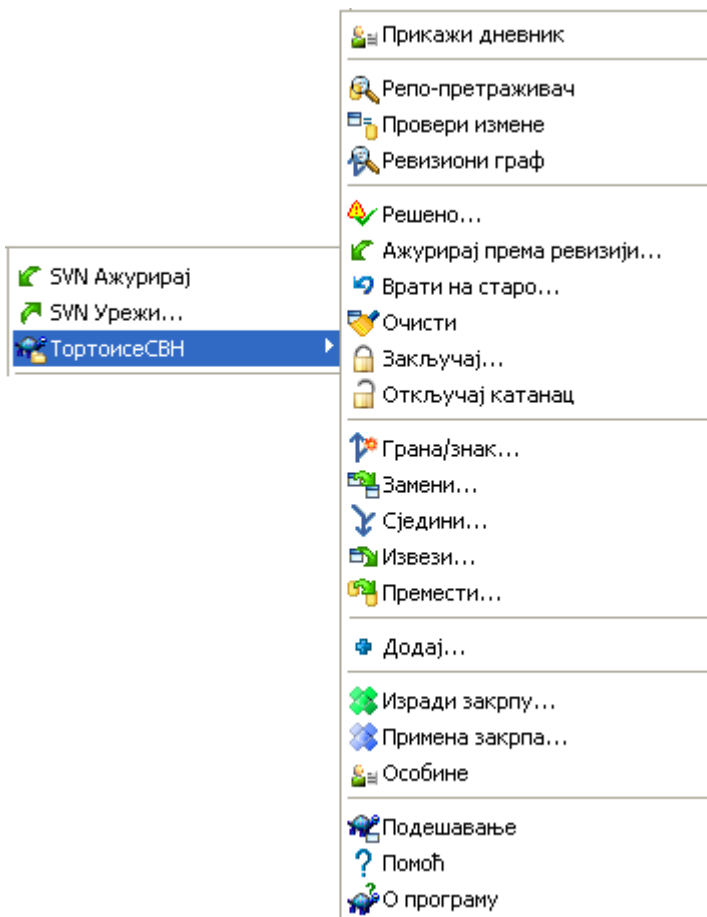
SVN Ажурирај
SVN Урежи...
ТортоисеСВН

Прикажи дневник

Репо-претраживач
Провери измене
Ревизиони граф

Решено...
Ажурирај према ревизији...
Врати на старо...
Очисти
Закључај...
Откључај катанац

Грана/знак...
Замени...
Сједини...
Извези...
Премести...

Додај...

Изради закрпу...
Примена закрпа...
Особине

Подешавање
Помоћ
О програму